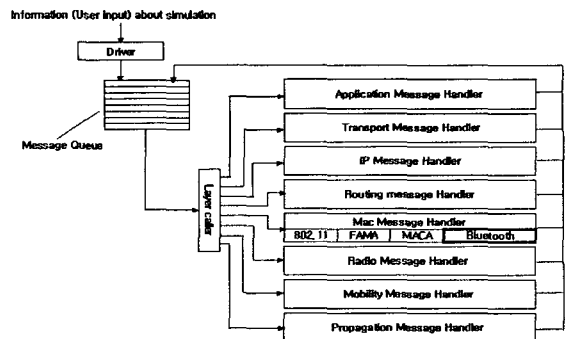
Information (User Input) about simulation

Driver

Message Queue

Layer caller

Application Message Handler

Transport Message Handler

IP Message Handler

Routing message Handler

Mac Message Handler

802.11

FAMA

MACA

Bluetooth

Radio Message Handler

Mobility Message Handler

Propagation Message Handler